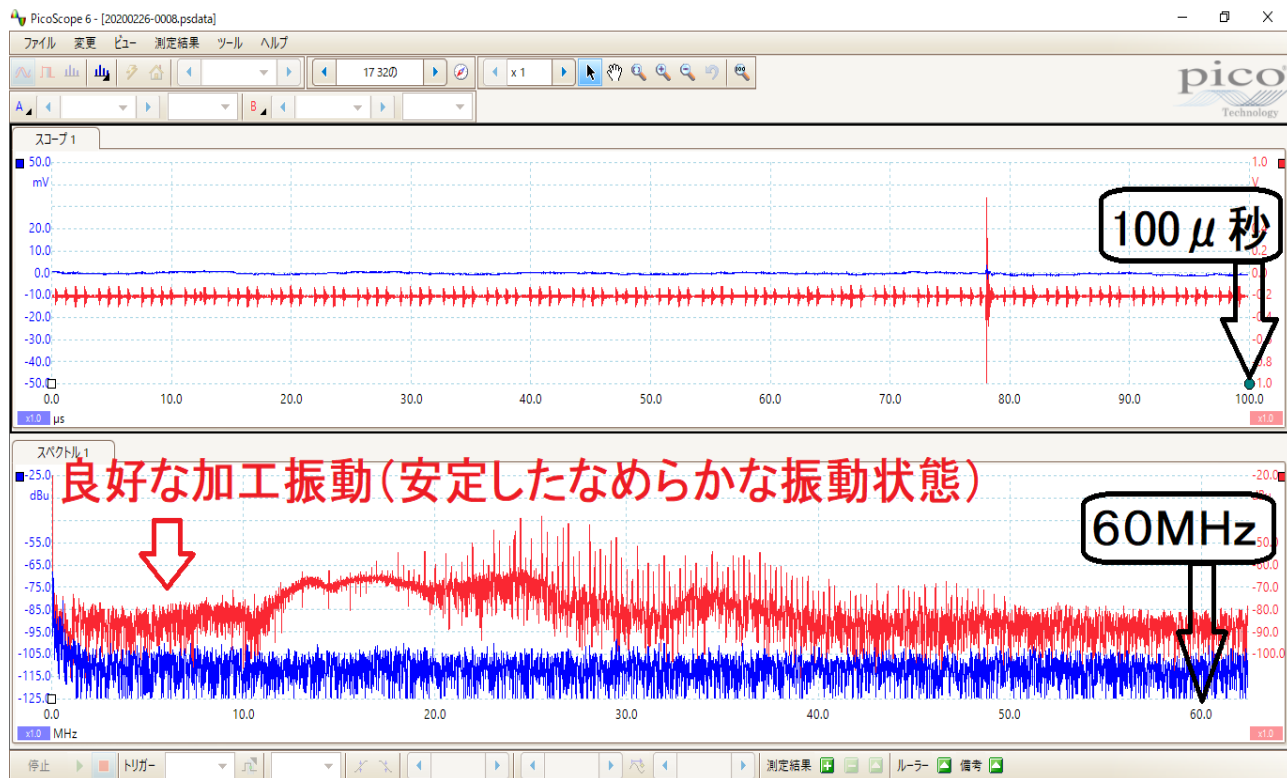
PicoScope 6 - [20200226-0008.psdata]

ファイル 変更 ビュー 測定結果 ツール ヘルプ

17 32の

x 1

pico Technology

A B

スコープ 1

50.0 mV
20.0
10.0
0.0
-10.0
-20.0
-30.0
-40.0
-50.0

1.0 V
0.2
0.0
-0.2
-0.8
-1.0

100μ秒

0.0 10.0 20.0 30.0 40.0 50.0 60.0 70.0 80.0 90.0 100.0
x1.0 μs x1.0

スペクトル 1

良好な加工振動(安定したなめらかな振動状態)

-25.0 dBu
-55.0
-65.0
-75.0
-85.0
-95.0
-105.0
-115.0
-125.0

-20.0
-60.0
-70.0
-80.0
-90.0
-100.0

60MHz

0.0 10.0 20.0 30.0 40.0 50.0 60.0
x1.0 MHz x1.0

停止 トリガー 測定結果 ルーラー 備考